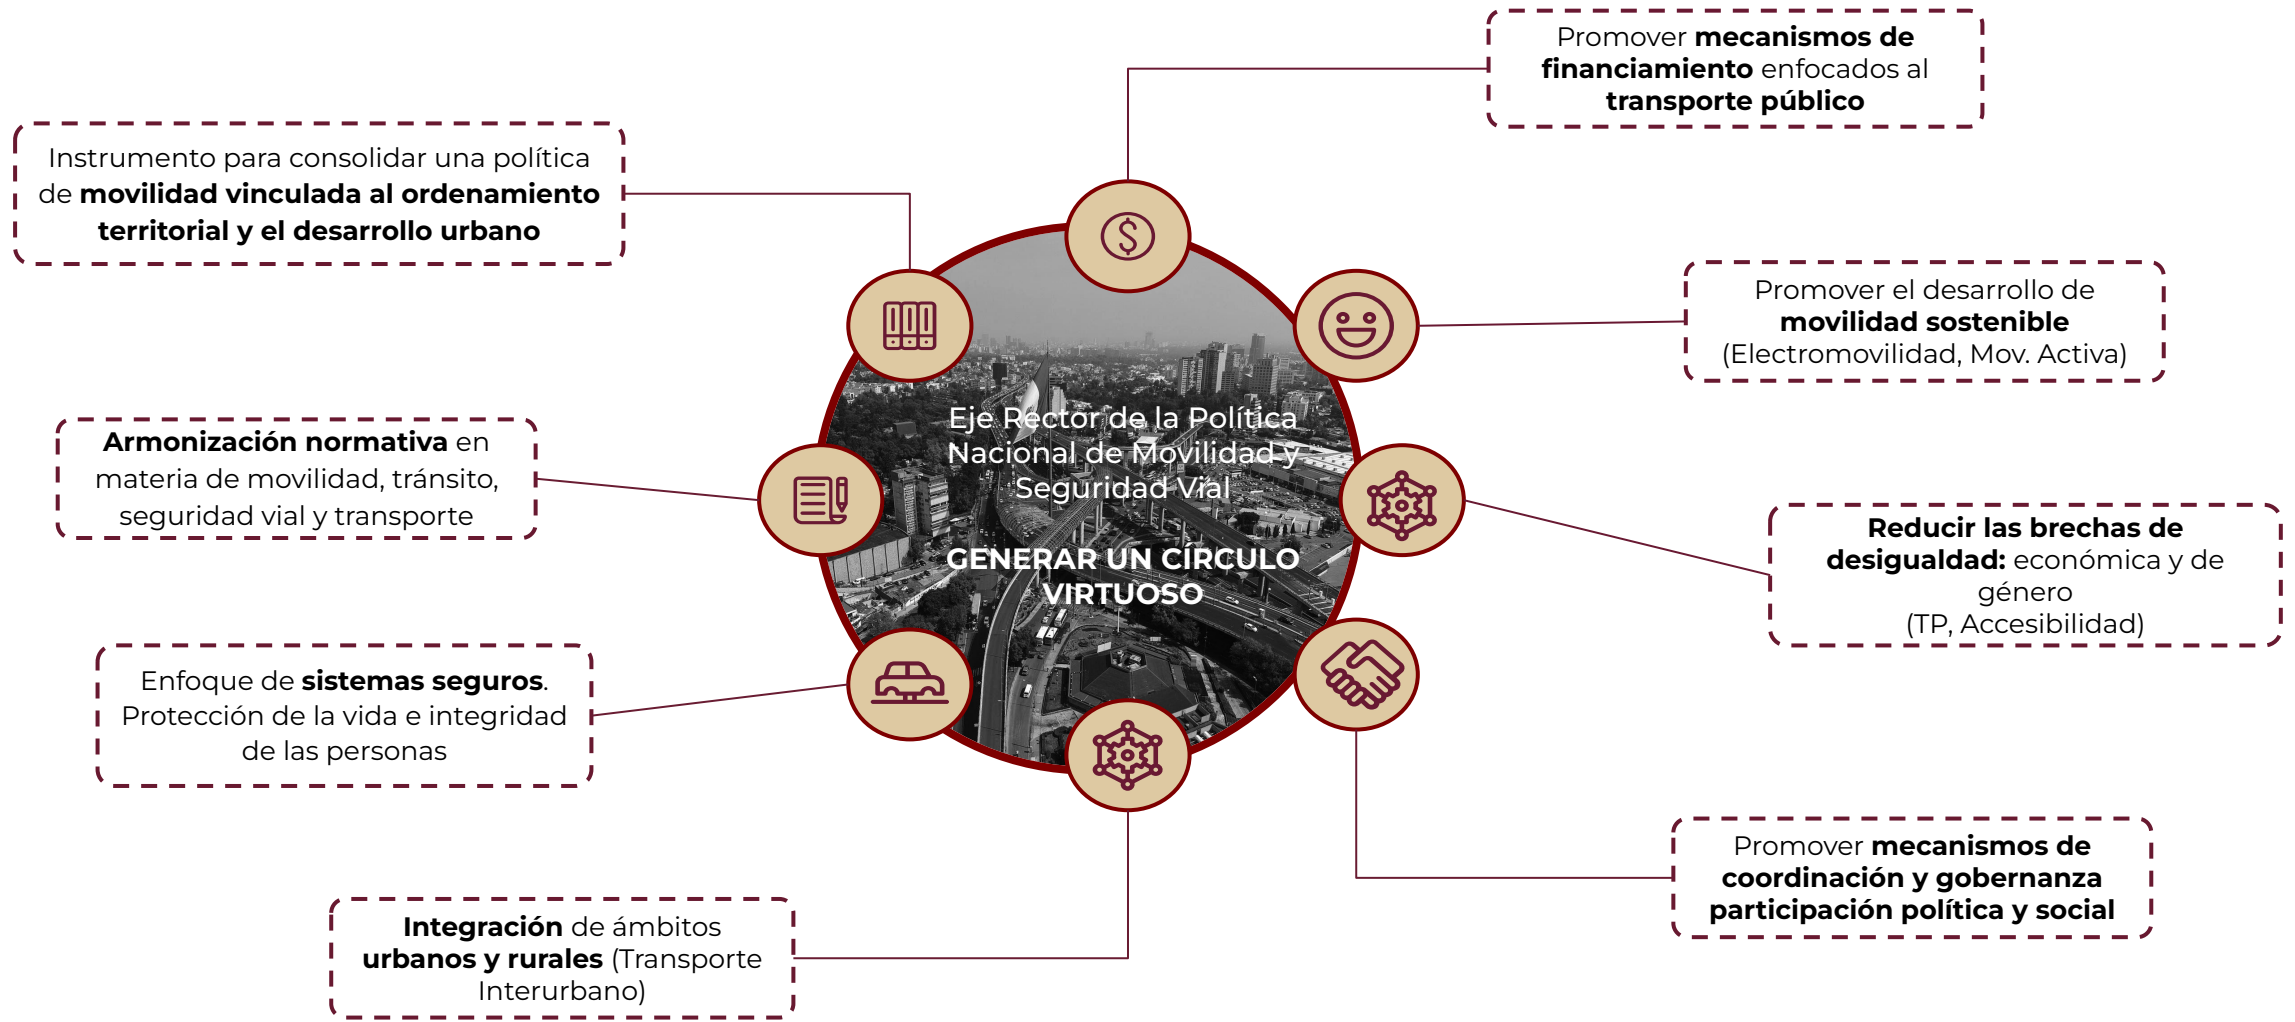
Promover **mecanismos de financiamiento** enfocados al **transporte público**

Instrumento para consolidar una política de **movilidad vinculada al ordenamiento territorial y el desarrollo urbano**

Promover el desarrollo de **movilidad sostenible** (Electromovilidad, Mov. Activa)

**Armonización normativa** en materia de movilidad, tránsito, seguridad vial y transporte

Eje Rector de la Política Nacional de Movilidad y Seguridad Vial

GENERAR UN CÍRCULO VIRTUOSO

**Reducir las brechas de desigualdad:** económica y de género (TP, Accesibilidad)

Enfoque de **sistemas seguros**. Protección de la vida e integridad de las personas

Promover **mecanismos de coordinación y gobernanza participación política y social**

**Integración** de ámbitos **urbanos y rurales** (Transporte Interurbano)